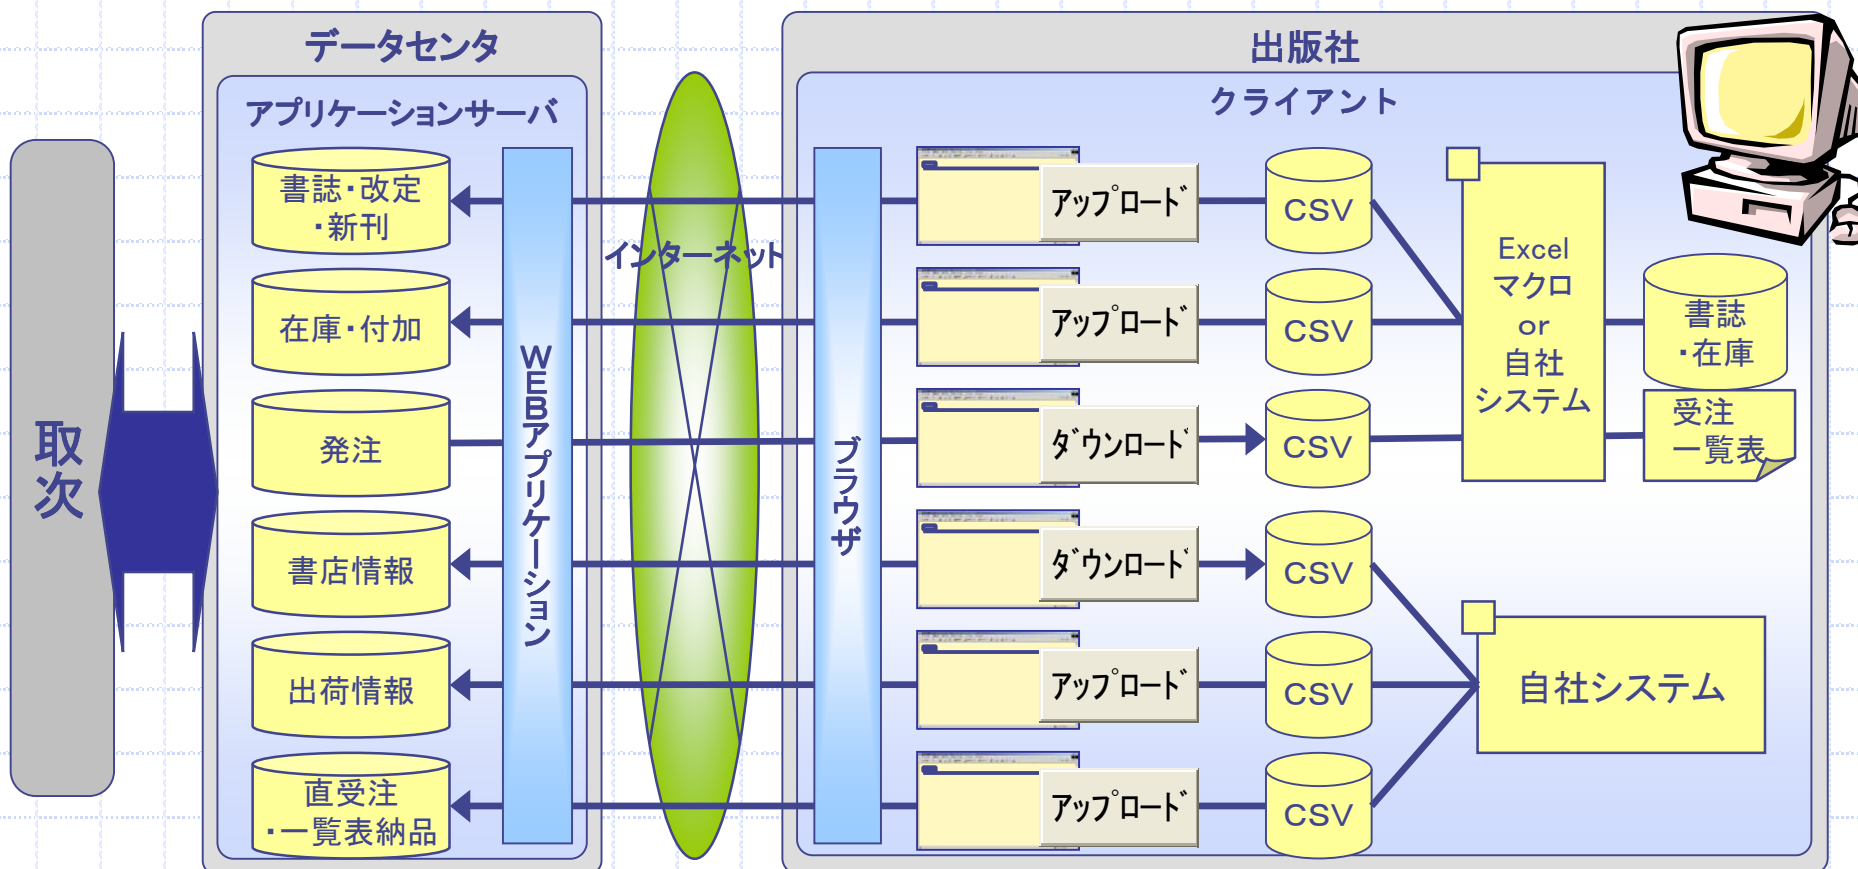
取次

データセンタ

アプリケーションサーバ

書誌・改定・新刊

在庫・付加

発注

書店情報

出荷情報

直受注・一覧表納品

WEBアプリケーション

インターネット

出版社

クライアント

ブラウザ

アップロード

アップロード

ダウンロード

ダウンロード

アップロード

アップロード

CSV

CSV

CSV

CSV

CSV

CSV

Excel マクロ or 自社システム

書誌・在庫

受注一覧表

自社システム